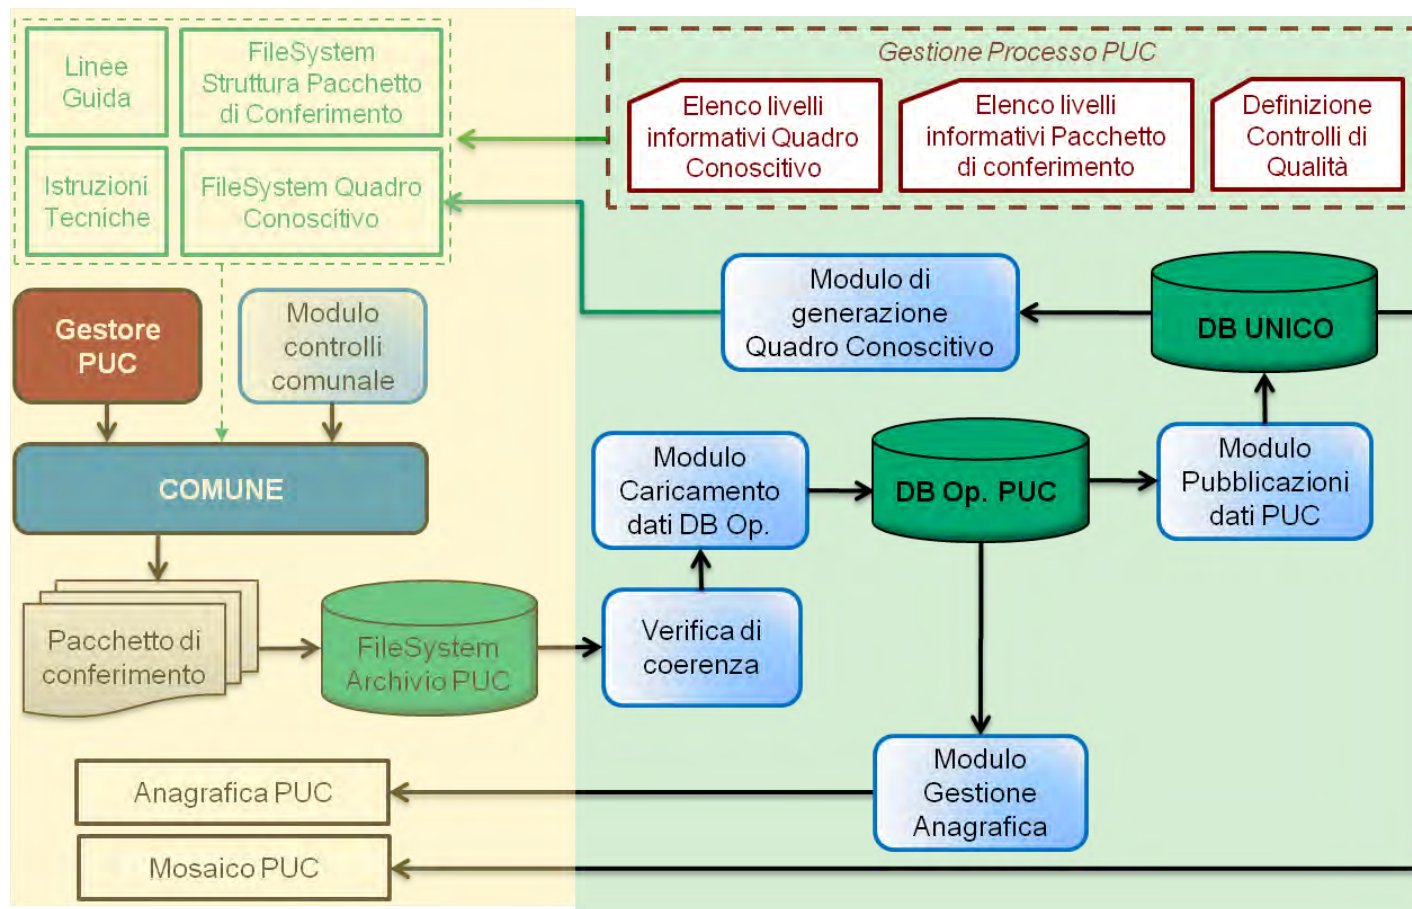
Linee Guida

FileSystem Struttura Pacchetto di Conferimento

Istruzioni Tecniche

FileSystem Quadro Conoscitivo

Gestione Processo PUC

Elenco livelli informativi Quadro Conoscitivo

Elenco livelli informativi Pacchetto di conferimento

Definizione Controlli di Qualità

Gestore PUC

Modulo controlli comunale

Modulo di generazione Quadro Conoscitivo

DB UNICO

COMUNE

Modulo Caricamento dati DB Op.

DB Op. PUC

Modulo Pubblicazioni dati PUC

Pacchetto di conferimento

FileSystem Archivio PUC

Verifica di coerenza

Anagrafica PUC

Modulo Gestione Anagrafica

Mosaico PUC